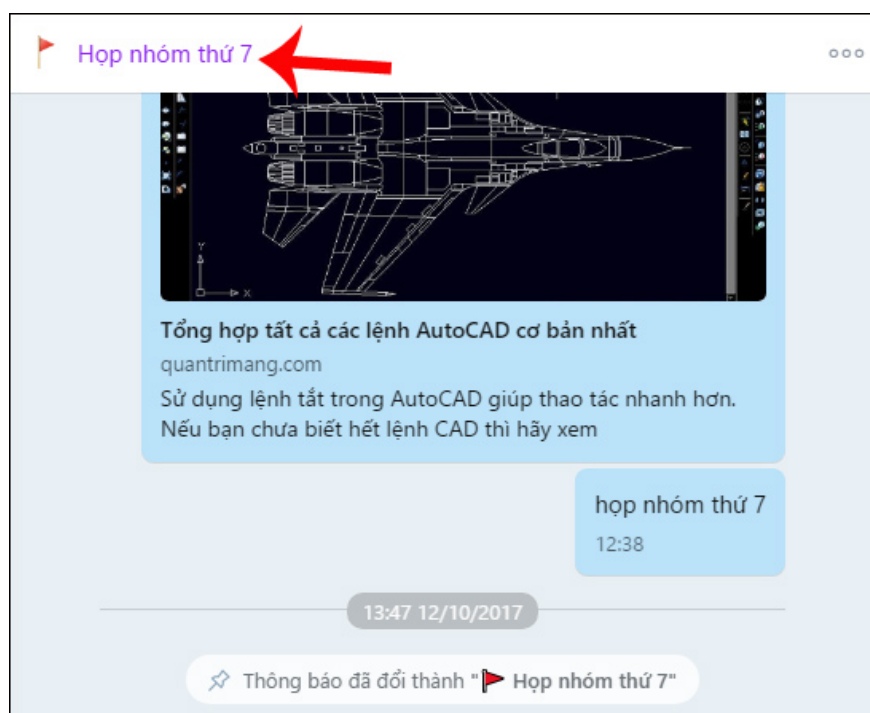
Họp nhóm thứ 7

Tổng hợp tất cả các lệnh AutoCAD cơ bản nhất
quantrimang.com
Sử dụng lệnh tắt trong AutoCAD giúp thao tác nhanh hơn. Nếu bạn chưa biết hết lệnh CAD thì hãy xem

họp nhóm thứ 7
12:38

13:47 12/10/2017

Thông báo đã đổi thành "Họp nhóm thứ 7"